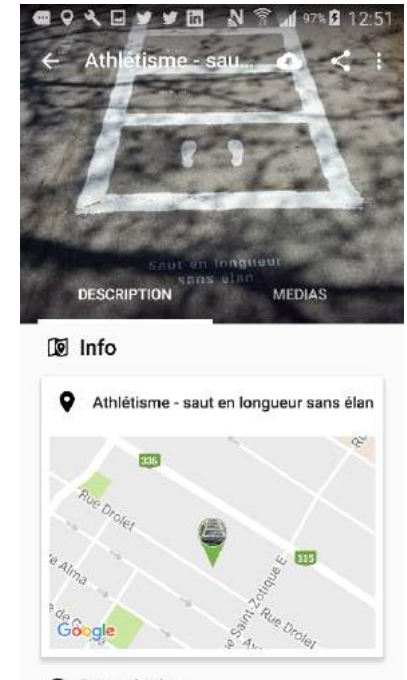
97% 12:51

Athlétisme - sau...

Saut en longueur sans élan

DESCRIPTION

MEDIAS

Info

Athlétisme - saut en longueur sans élan

336

Rue Drolet

335

Rue Saint-Zotique E

Rue Drolet

Alma

de G

Google

Av

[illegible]